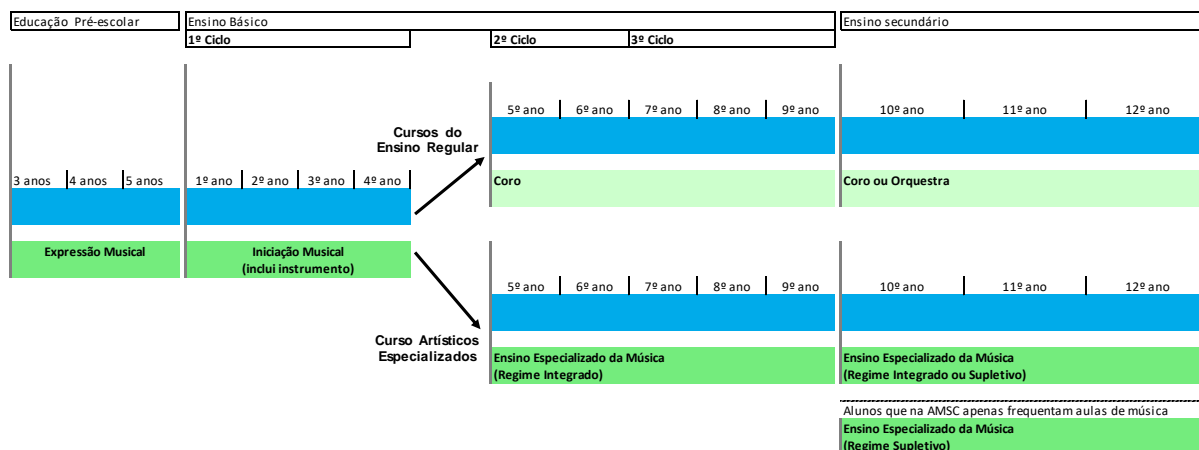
Educação Pré-escolar

Ensino Básico

1º Ciclo

2º Ciclo

3º Ciclo

Ensino secundário

3 anos | 4 anos | 5 anos

Expressão Musical

1º ano | 2º ano | 3º ano | 4º ano

Iniciação Musical
(inclui instrumento)

Cursos do Ensino Regular

5º ano | 6º ano | 7º ano | 8º ano | 9º ano

Coro

10º ano | 11º ano | 12º ano

Coro ou Orquestra

Curso Artísticos Especializados

5º ano | 6º ano | 7º ano | 8º ano | 9º ano

Ensino Especializado da Música
(Regime Integrado)

10º ano | 11º ano | 12º ano

Ensino Especializado da Música
(Regime Integrado ou Supletivo)

Alunos que na AMSC apenas frequentam aulas de música

Ensino Especializado da Música
(Regime Supletivo)